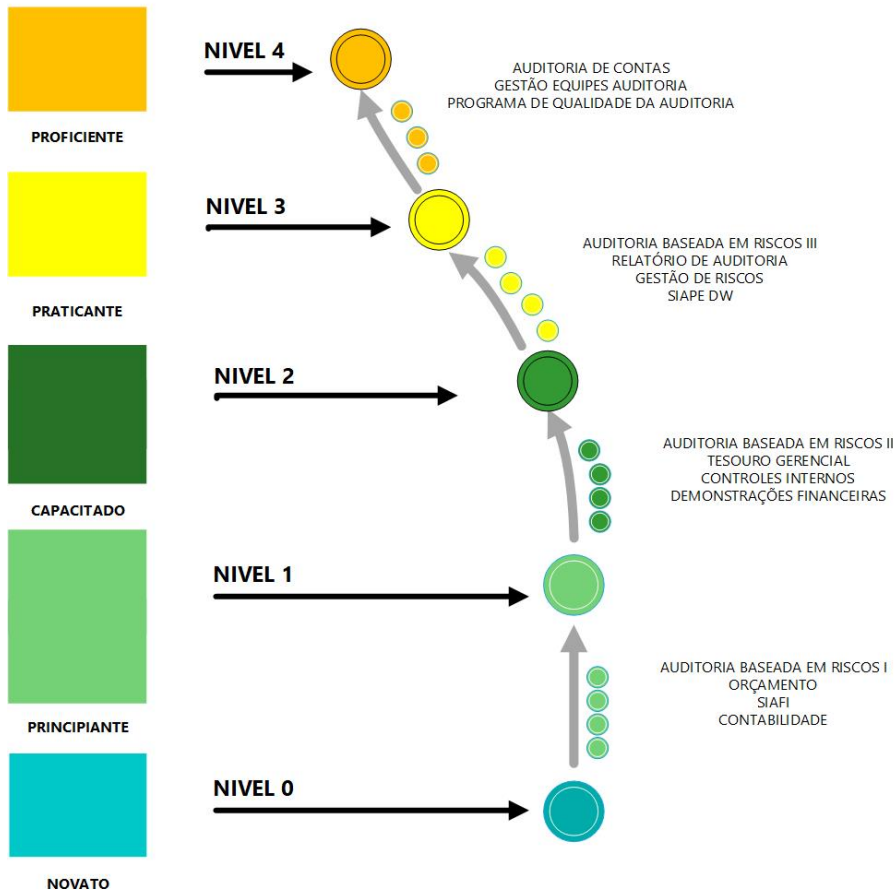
PROFICIENTE

NIVEL 4

AUDITORIA DE CONTAS
GESTÃO EQUIPES AUDITORIA
PROGRAMA DE QUALIDADE DA AUDITORIA

NIVEL 3

PRATICANTE

AUDITORIA BASEADA EM RISCOS III
RELATÓRIO DE AUDITORIA
GESTÃO DE RISCOS
SIAPE DW

NIVEL 2

CAPACITADO

AUDITORIA BASEADA EM RISCOS II
TESOURO GERENCIAL
CONTROLES INTERNOS
DEMONSTRAÇÕES FINANCEIRAS

NIVEL 1

PRINCIPIANTE

AUDITORIA BASEADA EM RISCOS I
ORÇAMENTO
SIAFI
CONTABILIDADE

NIVEL 0

NOVATO